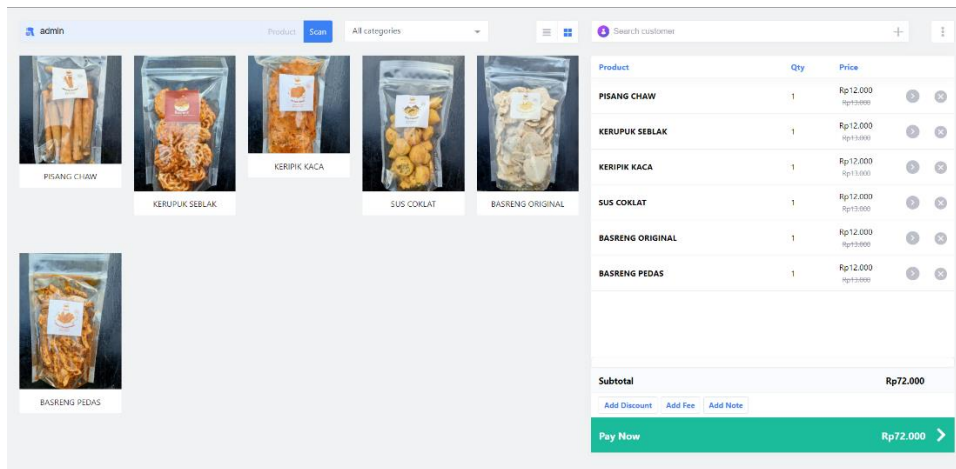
admin Product Scan All categories

Search customer

PISANG CHAW

KERUPUK SEBLAK

KERIPIK KACA

SUS COKLAT

BASRENG ORIGINAL

BASRENG PEDAS

| Product | Qty | Price |
|---|---|---|
| PISANG CHAW | 1 | Rp12.000 Rp13.000 |
| KERUPUK SEBLAK | 1 | Rp12.000 Rp13.000 |
| KERIPIK KACA | 1 | Rp12.000 Rp13.000 |
| SUS COKLAT | 1 | Rp12.000 Rp13.000 |
| BASRENG ORIGINAL | 1 | Rp12.000 Rp13.000 |
| BASRENG PEDAS | 1 | Rp12.000 Rp13.000 |

Subtotal Rp72.000

Add Discount Add Fee Add Note

Pay Now Rp72.000